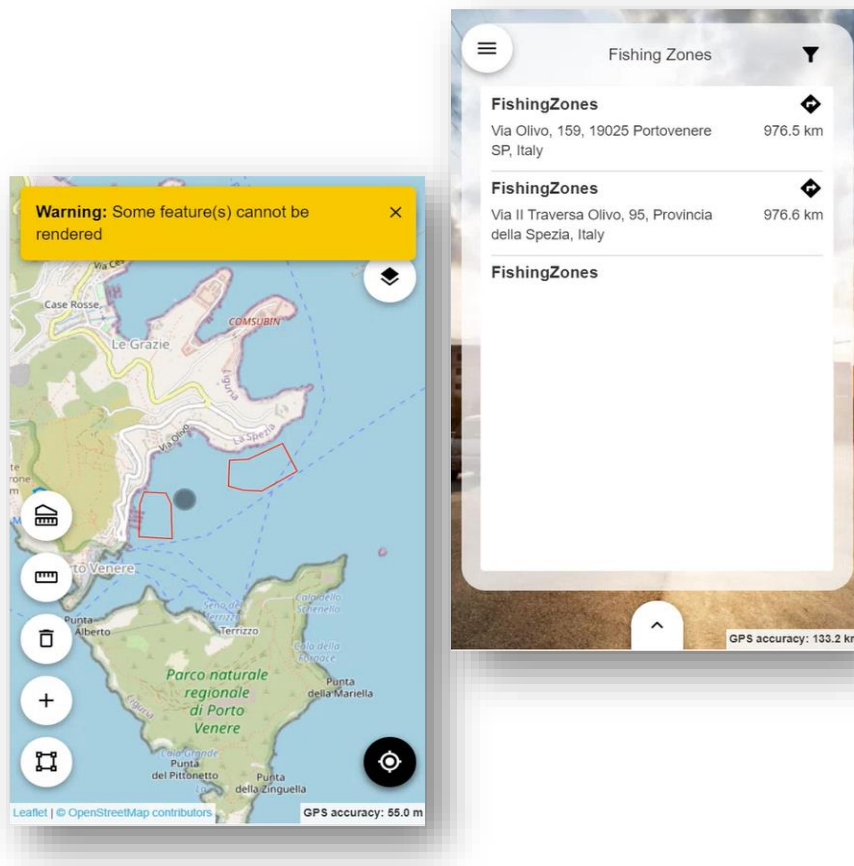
Fishing Zones

FishingZones
Via Olivo, 159, 19025 Portovenere SP, Italy
976.5 km

FishingZones
Via II Traversa Olivo, 95, Provincia della Spezia, Italy
976.6 km

FishingZones

GPS accuracy: 133.2 km

Warning: Some feature(s) cannot be rendered
×

Case Rosse
Le Grazie
COMSUBIN
Via Olivo
La Spezia
Ligurnia
rto Venere
Punta Alberto
Seno del Terrizzo
Terrizzo
Cala dello Schenello
Cala della Fornace
Parco naturale regionale di Porto Venere
Punta della Mariella
Cala Grande
Punta del Pittonetto
Punta della Zinguella

Leaflet | © OpenStreetMap contributors
GPS accuracy: 55.0 m